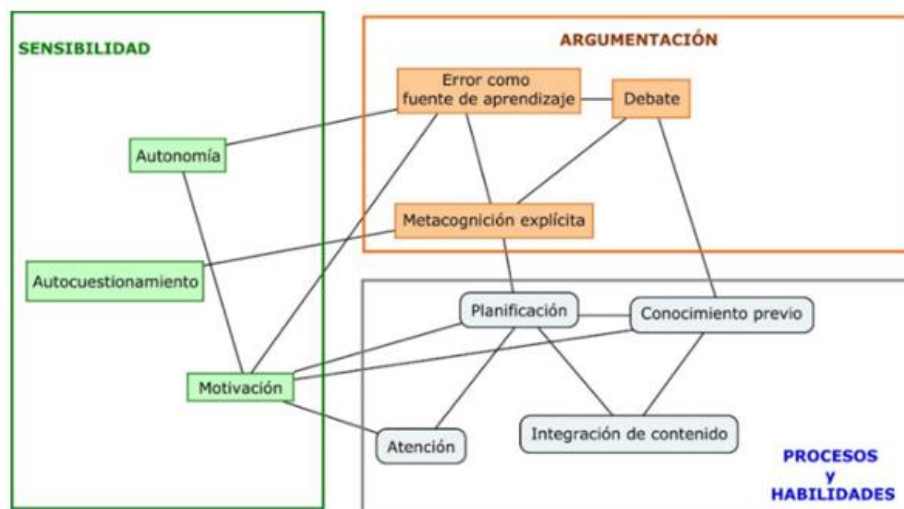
SENSIBILIDAD

ARGUMENTACIÓN

Error como fuente de aprendizaje

Debate

Autonomía

Metacognición explícita

Autocuestionamiento

Planificación

Conocimiento previo

Motivación

Integración de contenido

Atención

PROCESOS y HABILIDADES